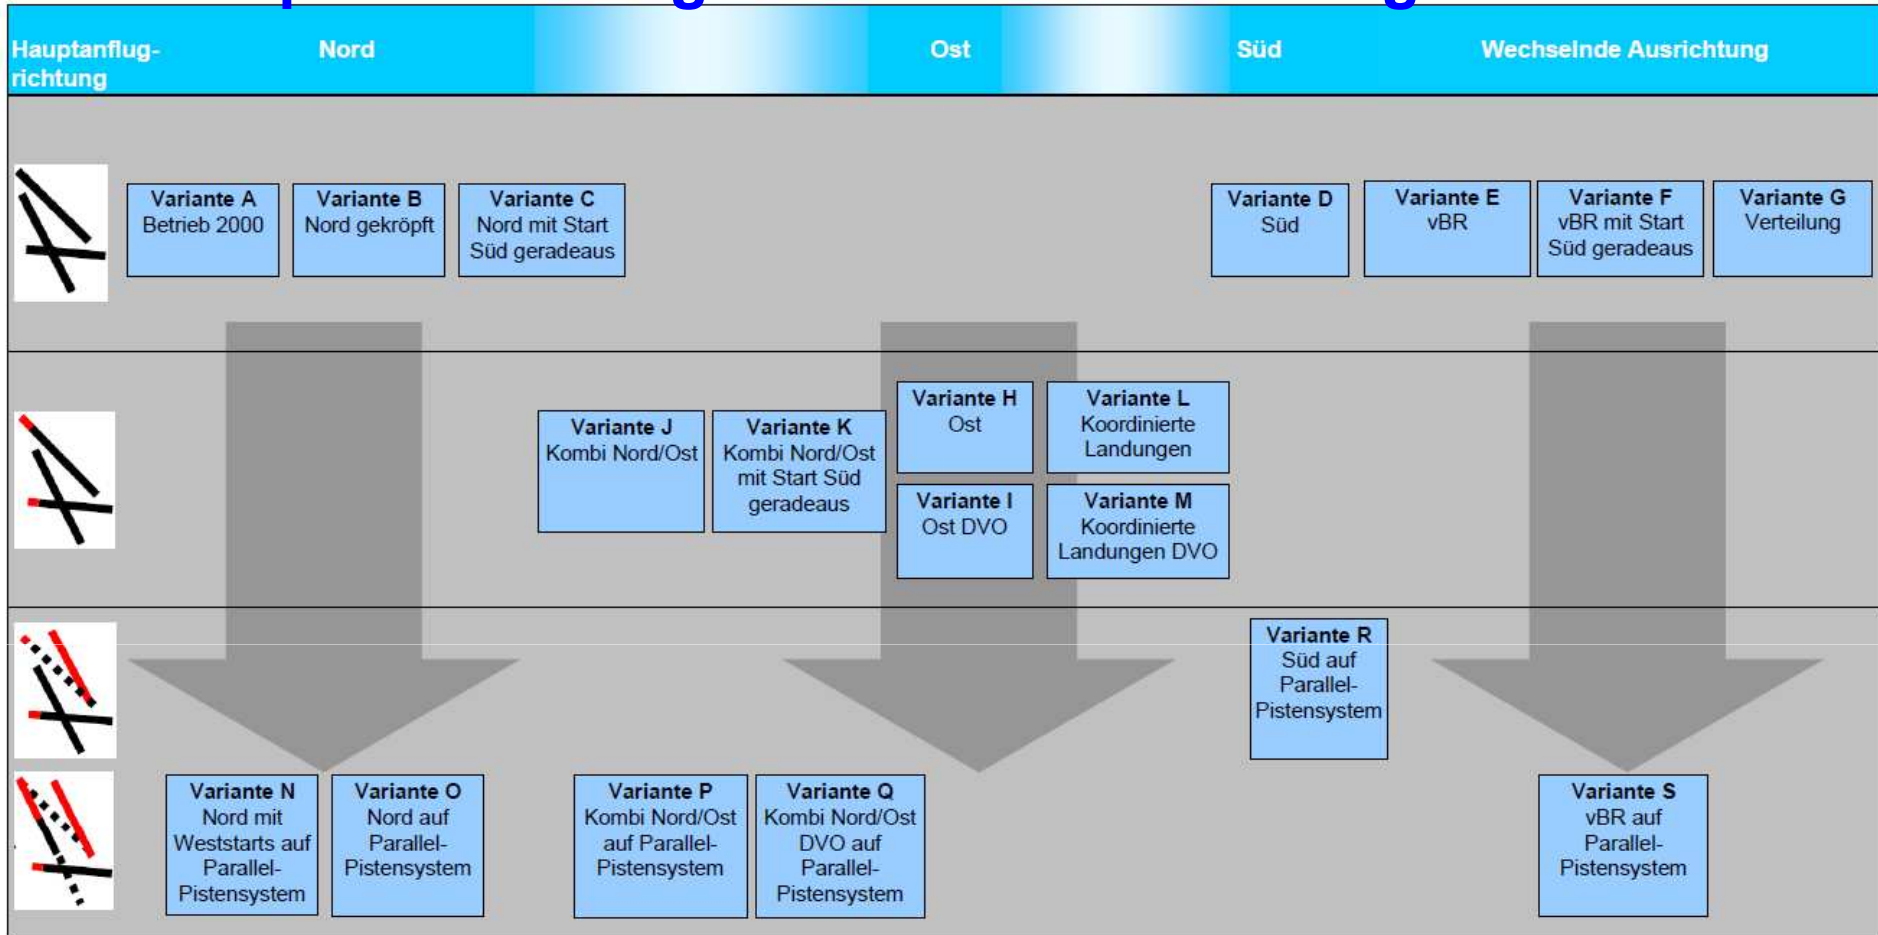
Hauptanflugrichtung | Nord | Ost | Süd | Wechselnde Ausrichtung

Variante A
Betrieb 2000

Variante B
Nord gekröpft

Variante C
Nord mit Start Süd geradeaus

Variante D
Süd

Variante E
vBR

Variante F
vBR mit Start Süd geradeaus

Variante G
Verteilung

Variante J
Kombi Nord/Ost

Variante K
Kombi Nord/Ost mit Start Süd geradeaus

Variante H
Ost

Variante L
Koordinierte Landungen

Variante I
Ost DVO

Variante M
Koordinierte Landungen DVO

Variante R
Süd auf Parallel-Pistensystem

Variante N
Nord mit Weststarts auf Parallel-Pistensystem

Variante O
Nord auf Parallel-Pistensystem

Variante P
Kombi Nord/Ost auf Parallel-Pistensystem

Variante Q
Kombi Nord/Ost DVO auf Parallel-Pistensystem

Variante S
vBR auf Parallel-Pistensystem